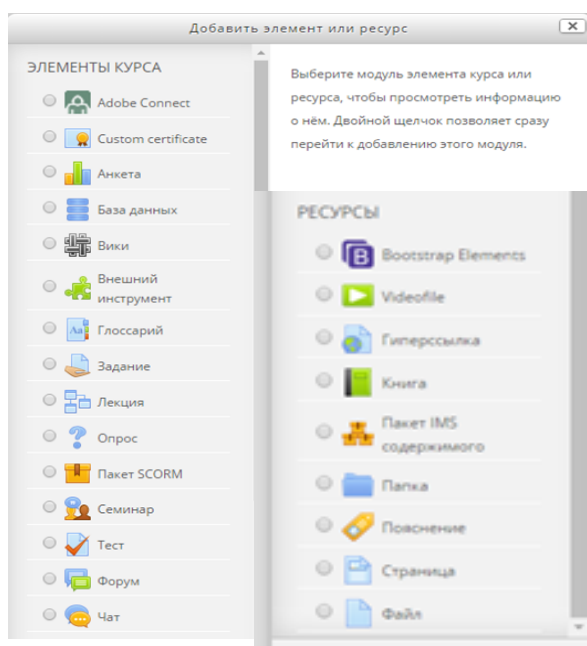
Добавить элемент или ресурс

X

ЭЛЕМЕНТЫ КУРСА

Adobe Connect

Custom certificate

Анкета

База данных

Вики

Внешний инструмент

Глоссарий

Задание

Лекция

Опрос

Пакет SCORM

Семинар

Тест

Форум

Чат

Выберите модуль элемента курса или ресурса, чтобы просмотреть информацию о нём. Двойной щелчок позволяет сразу перейти к добавлению этого модуля.

РЕСУРСЫ

Bootstrap Elements

Videofile

Гиперссылка

Книга

Пакет IMS содержимого

Папка

Пояснение

Страница

Файл